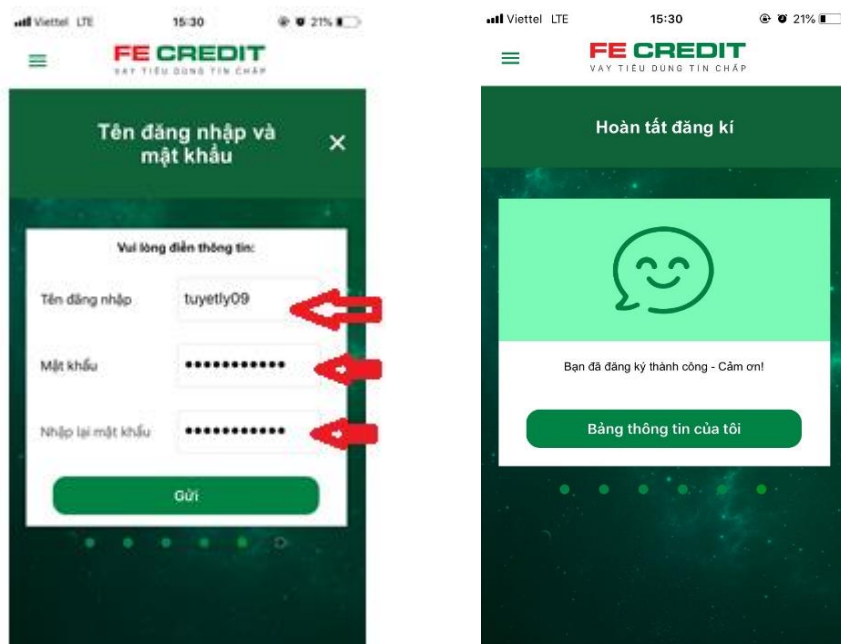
Viettel LTE 15:30 21%

FE CREDIT
VAY TIÊU DÙNG TIN CHẤP

Tên đăng nhập và mật khẩu

×

Vui lòng điền thông tin:

Tên đăng nhập tuyetly09

Mật khẩu ••••••••••••

Nhập lại mật khẩu ••••••••••••

Gửi

Viettel LTE 15:30 21%

FE CREDIT
VAY TIÊU DÙNG TIN CHẤP

Hoàn tất đăng kí

Bạn đã đăng ký thành công - Cảm ơn!

Bảng thông tin của tôi